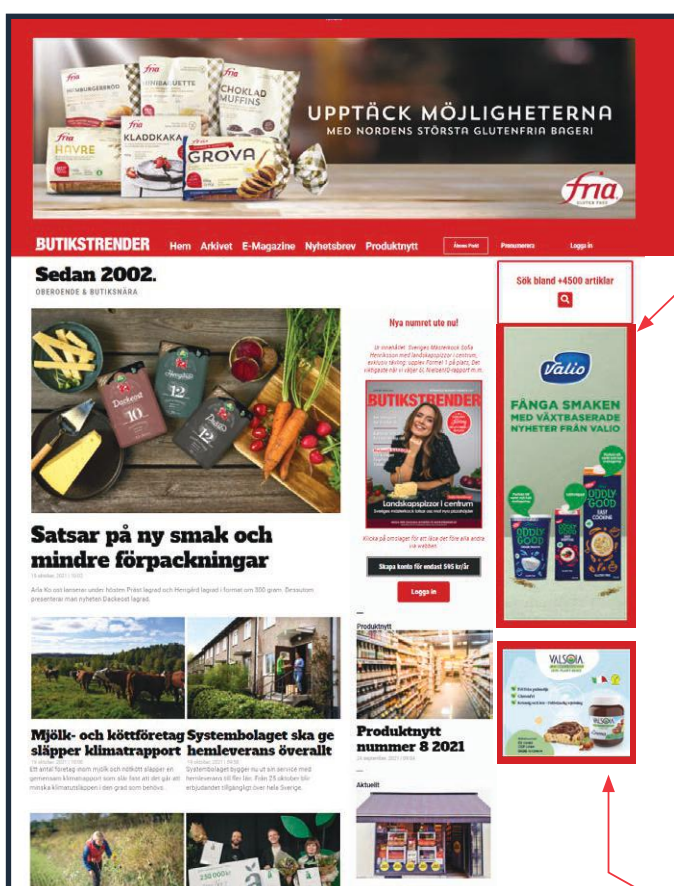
fria HAMBURGERBRÖD
fria CIABATTE
fria CHOKLAD MUFFINS
fria HAVRE
fria KLADDKAKA
fria GROVA

UPPTÄCK MÖJLIGHETERNA
MED NORDENS STÖRSTA GLUTENFRIA BAGERI

fria GLUTEN FREE

BUTIKSTRENDER Hem Arkivet E-Magazine Nyhetsbrev Produktnytt Ämnen Profil Prenumerera Logga in

Sedan 2002.
OBEROENDE & BUTIKSNÄRA

Sök bland +4500 artiklar

Nya numret ute nu!

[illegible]

BUTIKSTRENDER

Landskapspizzor i centrum

Klicka på omslaget för att läsa det före alla andra via webben

Skapa konto för endast 595 kr/år

Logga in

Valio

FÅNGA SMAKEN MED VÄXTBASERADE NYHETER FRÅN VALIO

Oddlygood
Oddlygood EASY COOKING

Satsar på ny smak och mindre förpackningar

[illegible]

Arla Ko ost lanserar under hösten Präst lagrad och Herrgård lagrad i format om 300 gram. Dessutom presenterar man nyheten Dackeost lagrad.

Produktnytt

Produktnytt nummer 8 2021

VALSOIA

Mjölk- och köttföretag släpper klimatrapport

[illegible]

Ett antal företag inom mjölk och köttkött släpper en gemensam klimatrapport som alla firar att det går att minska klimatutsläppen i den grad som behövs.

Systembolaget ska ge hemleverans överallt

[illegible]

Systembolaget bygger nu ut sin service med hemleverans till fler län. Från 25 oktober blir erbjudandet tillgängligt över hela Sverige.

Aktuellt

230 000 kr